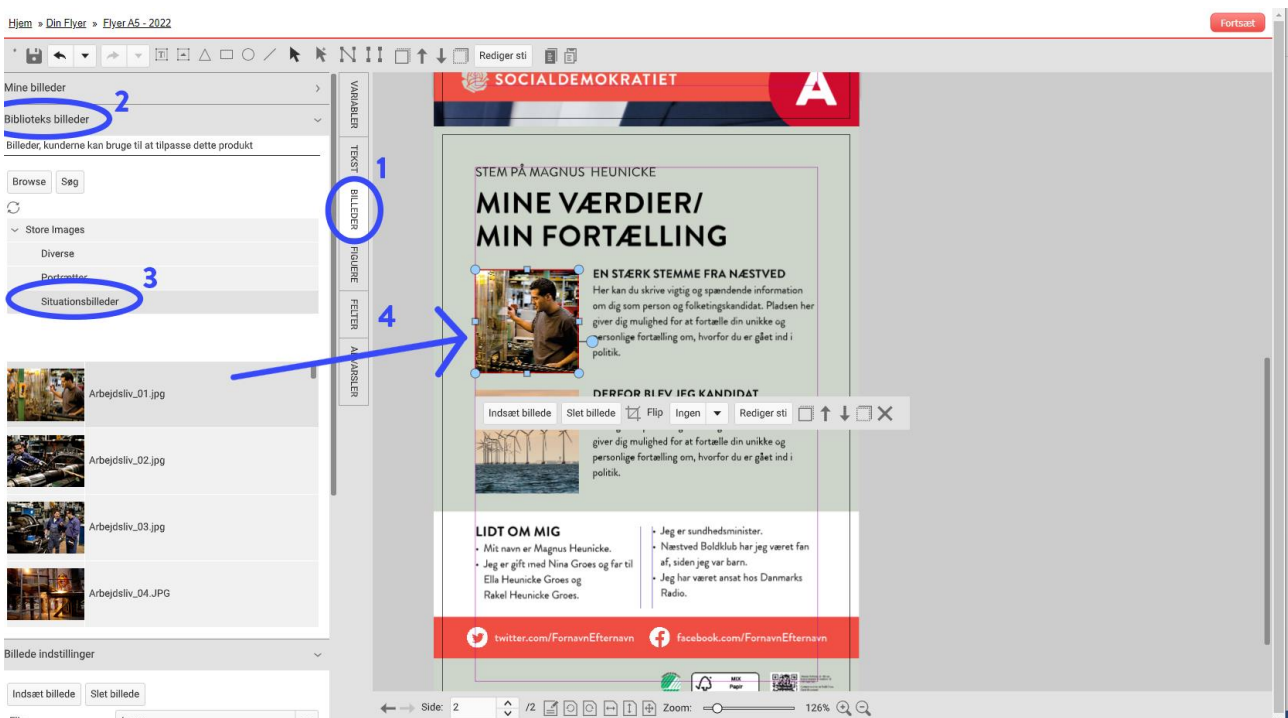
Hjem » Din Flyer » Flyer A5 - 2022

Fortsæt

Rediger sti

Mine billeder

2

Biblioteks billeder

Billeder, kunderne kan bruge til at tilpasse dette produkt

Browse Søg

Store Images

Diverse

Portrætter

3

Situationsbilleder

Arbejdsliv_01.jpg

Arbejdsliv_02.jpg

Arbejdsliv_03.jpg

Arbejdsliv_04.JPG

Billede indstillinger

Indsæt billede Slet billede

VARIABLER TEKST BILLEDER FIGURER FELTER ADVARSLER

1

4

SOCIALDEMOKRATIET

A

STEM PÅ MAGNUS HEUNICKE

MINE VÆRDIER/ MIN FORTÆLLING

EN STÆRK STEMME FRA NÆSTVED

Her kan du skrive vigtig og spændende information om dig som person og folketingskandidat. Pladsen her giver dig mulighed for at fortælle din unikke og personlige fortælling om, hvorfor du er gået ind i politik.

DERFOR BLEV JEG KANDIDAT

Indsæt billede Slet billede Flip Ingen Rediger sti

giver dig mulighed for at fortælle din unikke og personlige fortælling om, hvorfor du er gået ind i politik.

LIDT OM MIG

• Mit navn er Magnus Heunicke.
• Jeg er gift med Nina Groes og far til Ella Heunicke Groes og Rakel Heunicke Groes.

• Jeg er sundhedsminister.
• Næstved Boldklub har jeg været fan af, siden jeg var barn.
• Jeg har været ansat hos Danmarks Radio.

twitter.com/FornavnEfternavn facebook.com/FornavnEfternavn

MIX Papir

Side: 2 /2 Zoom: 126%